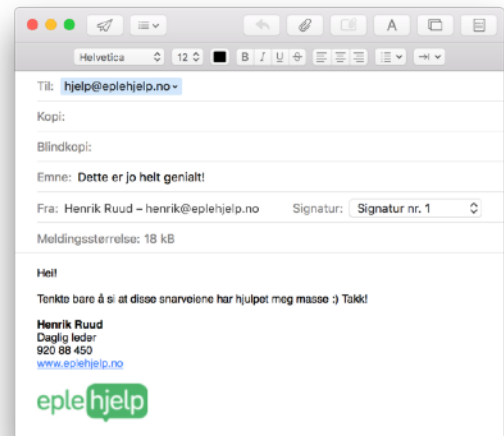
Helvetica 12 B I U S A

Til: hjelp@eplehjelp.no

Kopi:

Blindkopi:

Emne: Dette er jo helt genialt!

Fra: Henrik Ruud – henrik@eplehjelp.no Signatur: Signatur nr. 1

Meldingsstørrelse: 18 kB

Hei!

Tenkte bare å si at disse snarveiene har hjulpet meg masse :) Takk!

Henrik Ruud
Daglig leder
920 88 450
www.eplehjelp.no

eple hjelp